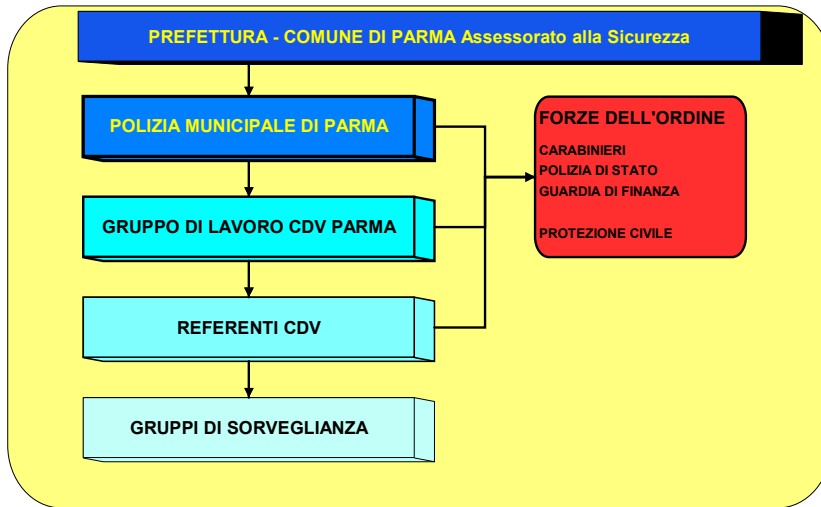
PREFETTURA - COMUNE DI PARMA Assessorato alla Sicurezza

POLIZIA MUNICIPALE DI PARMA

GRUPPO DI LAVORO CDV PARMA

REFERENTI CDV

GRUPPI DI SORVEGLIANZA

FORZE DELL'ORDINE

CARABINIERI
POLIZIA DI STATO
GUARDIA DI FINANZA

PROTEZIONE CIVILE